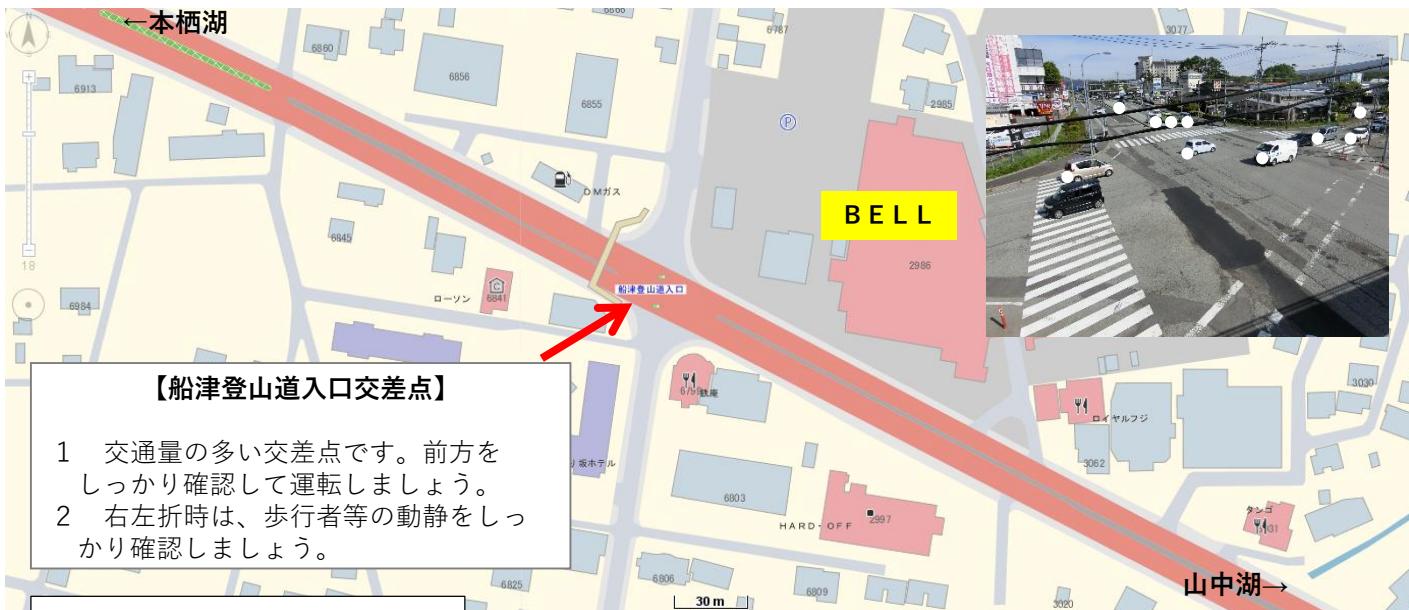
←本栖湖

6860
6856
6913
6855
6787
2985
3077
18
6845
6984
6841
ローソン
OMガス
船津登山道入口
BELL
2986
【船津登山道入口交差点】

1　交通量の多い交差点です。前方をしっかり確認して運転しましょう。
2　右左折時は、歩行者等の動静をしっかり確認しましょう。

6799
鉄庵
坂ホテル
ロイヤルフジ
3030
3062
6803
HARD・OFF
2997
タンゴ
3031
6825
6806
6809
30 m
3020
山中湖→